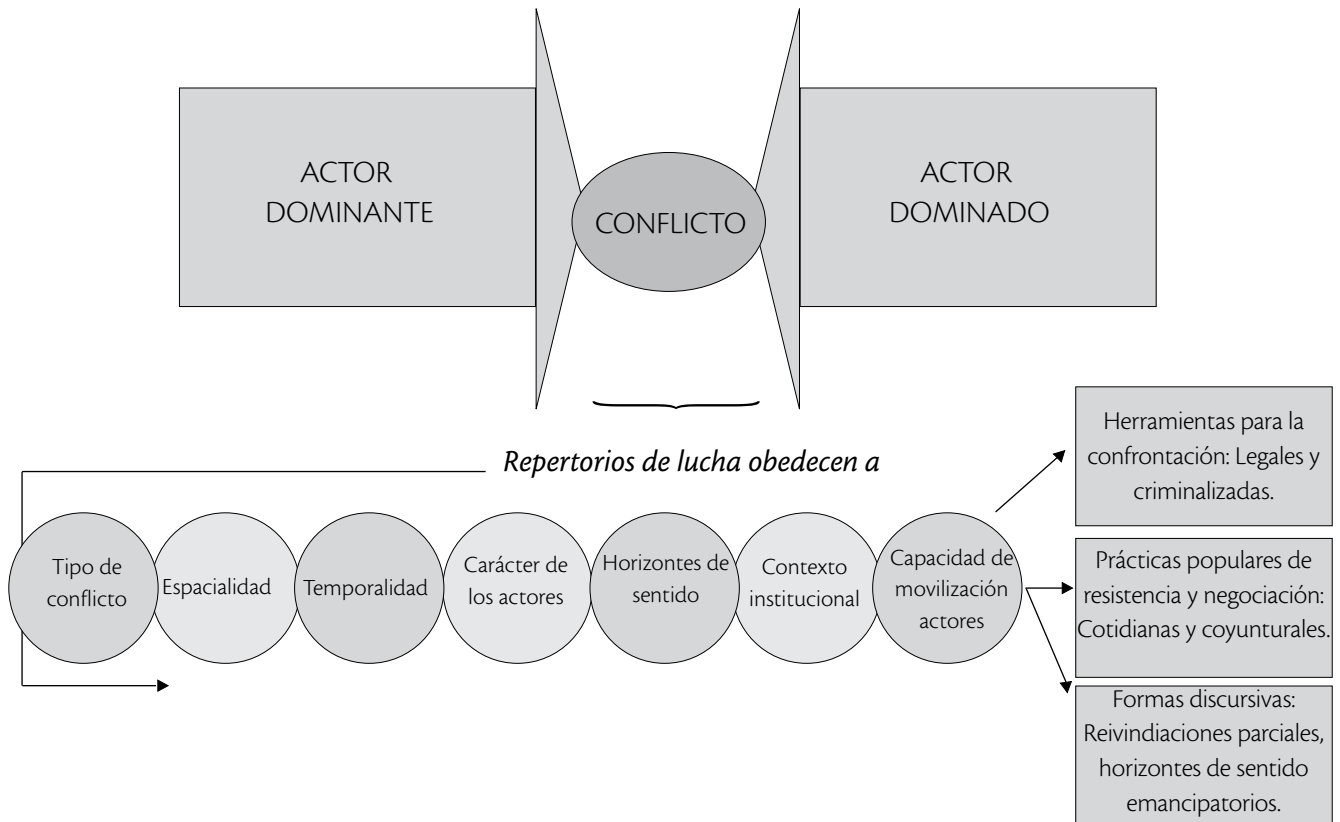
ACTOR DOMINANTE

CONFLICTO

ACTOR DOMINADO

Repertorios de lucha obedecen a

Tipo de conflicto

Espacialidad

Temporalidad

Carácter de los actores

Horizontes de sentido

Contexto institucional

Capacidad de movilización actores

Herramientas para la confrontación: Legales y criminalizadas.

Prácticas populares de resistencia y negociación: Cotidianas y coyunturales.

Formas discursivas: Reivindiaciones parciales, horizontes de sentido emancipatorios.